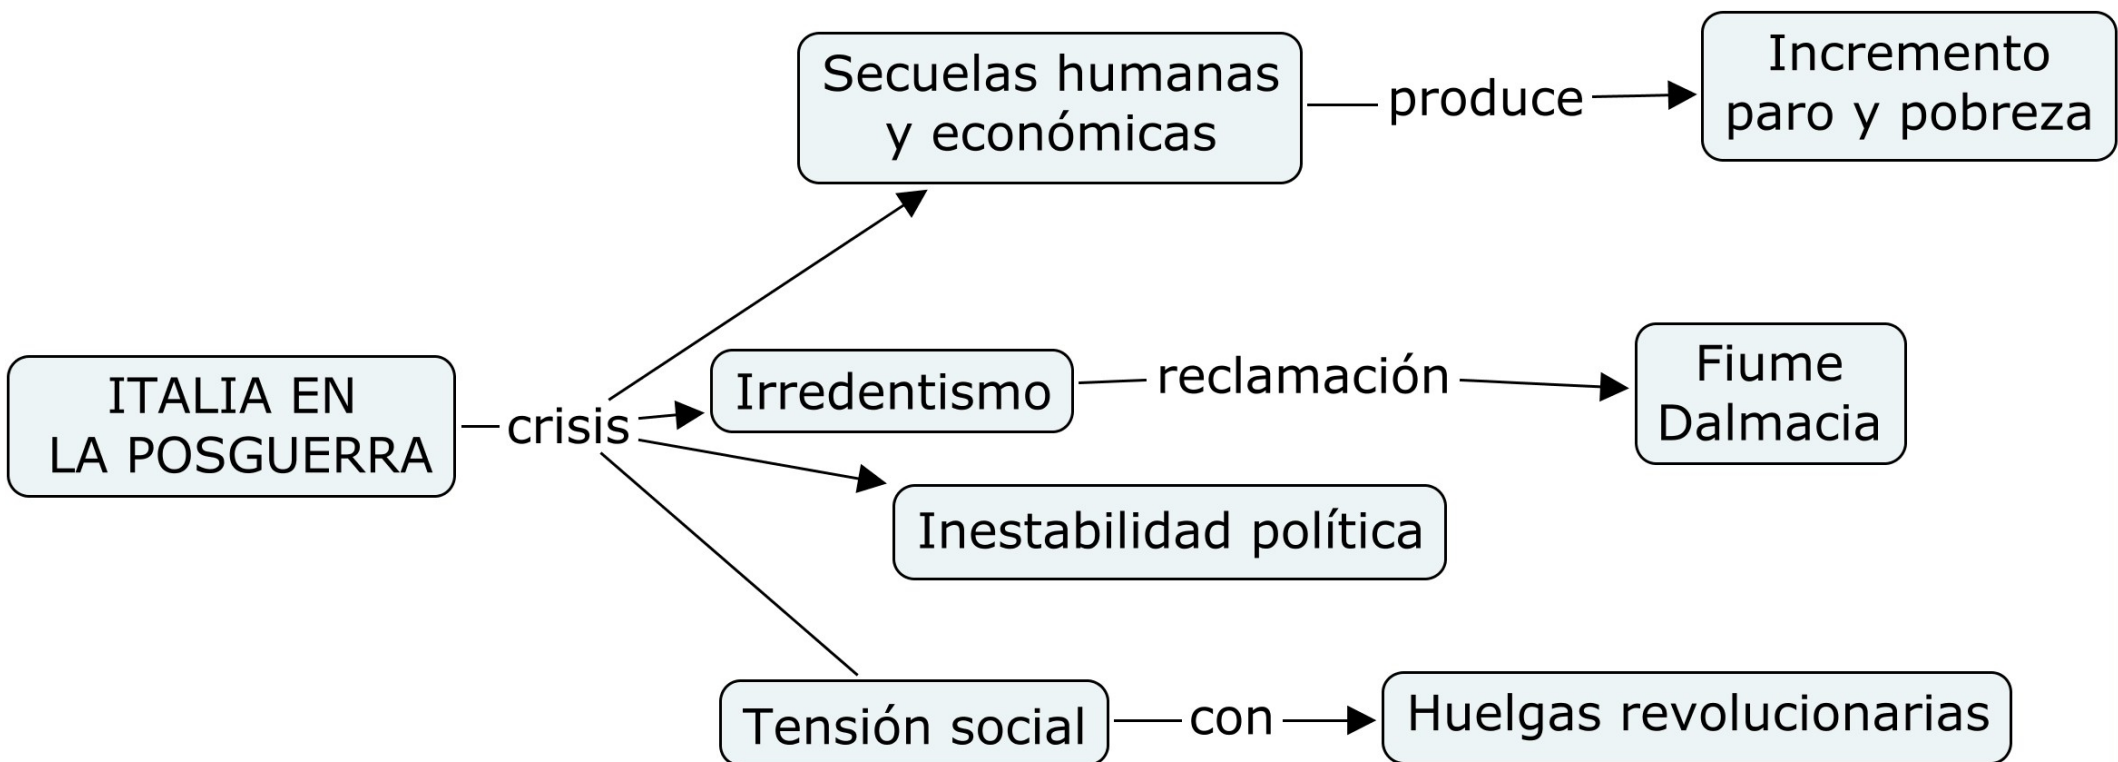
Secuelas humanas y económicas

produce

Incremento paro y pobreza

ITALIA EN LA POSGUERRA

crisis

Irredentismo

reclamación

Fiume Dalmacia

Inestabilidad política

Tensión social

con

Huelgas revolucionarias